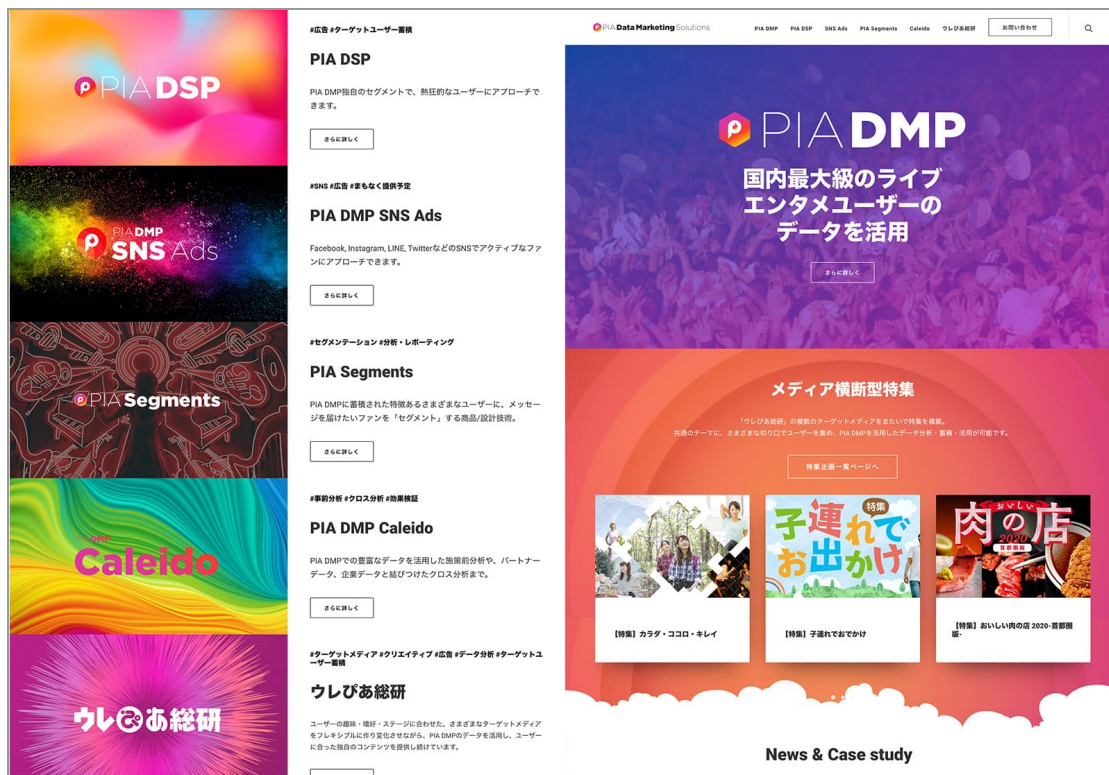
PIA DSP

#広告 #ターゲットユーザー蓄積

PIA DSP

PIA DMP独自のセグメントで、熱狂的なユーザーにアプローチできます。

さらに詳しく

PIA DMP SNS Ads

#SNS #広告 #まもなく提供予定

PIA DMP SNS Ads

Facebook, Instagram, LINE, TwitterなどのSNSでアクティブなファンにアプローチできます。

さらに詳しく

PIA Segments

#セグメンテーション #分析・レポーティング

PIA Segments

PIA DMPに蓄積された特徴あるさまざまなユーザーに、メッセージを届けたいファンを「セグメント」する商品/設計技術。

さらに詳しく

DMP Caleido

#事前分析 #クロス分析 #効果検証

PIA DMP Caleido

PIA DMPでの豊富なデータを活用した施策前分析や、パートナーデータ、企業データと結びつけたクロス分析まで。

さらに詳しく

ウレぴあ総研

#ターゲットメディア #クリエイティブ #広告 #データ分析 #ターゲットユーザー蓄積

ウレぴあ総研

ユーザーの趣味・嗜好・ステージに合わせた、さまざまなターゲットメディアをフレキシブルに作り変化させながら、PIA DMPのデータを活用し、ユーザーに合った独自のコンテンツを提供し続けています。

PIA Data Marketing Solutions PIA DMP PIA DSP SNS Ads PIA Segments Caleido ウレぴあ総研 お問い合わせ

PIA DMP

国内最大級のライブエンタメユーザーのデータを活用

さらに詳しく

メディア横断型特集

「ウレぴあ総研」の複数のターゲットメディアをまたいで特集を構築。
共通のテーマに、さまざまな切り口でユーザーを集め、PIA DMPを活用したデータ分析・蓄積・活用が可能です。

特集企画一覧ページへ

特集 子連れでお出かけ

おいしい 肉の店 2020 首都圏版

【特集】カラダ・ココロ・キレイ

【特集】子連れでおでかけ

【特集】おいしい肉の店 2020-首都圏版-

News & Case study